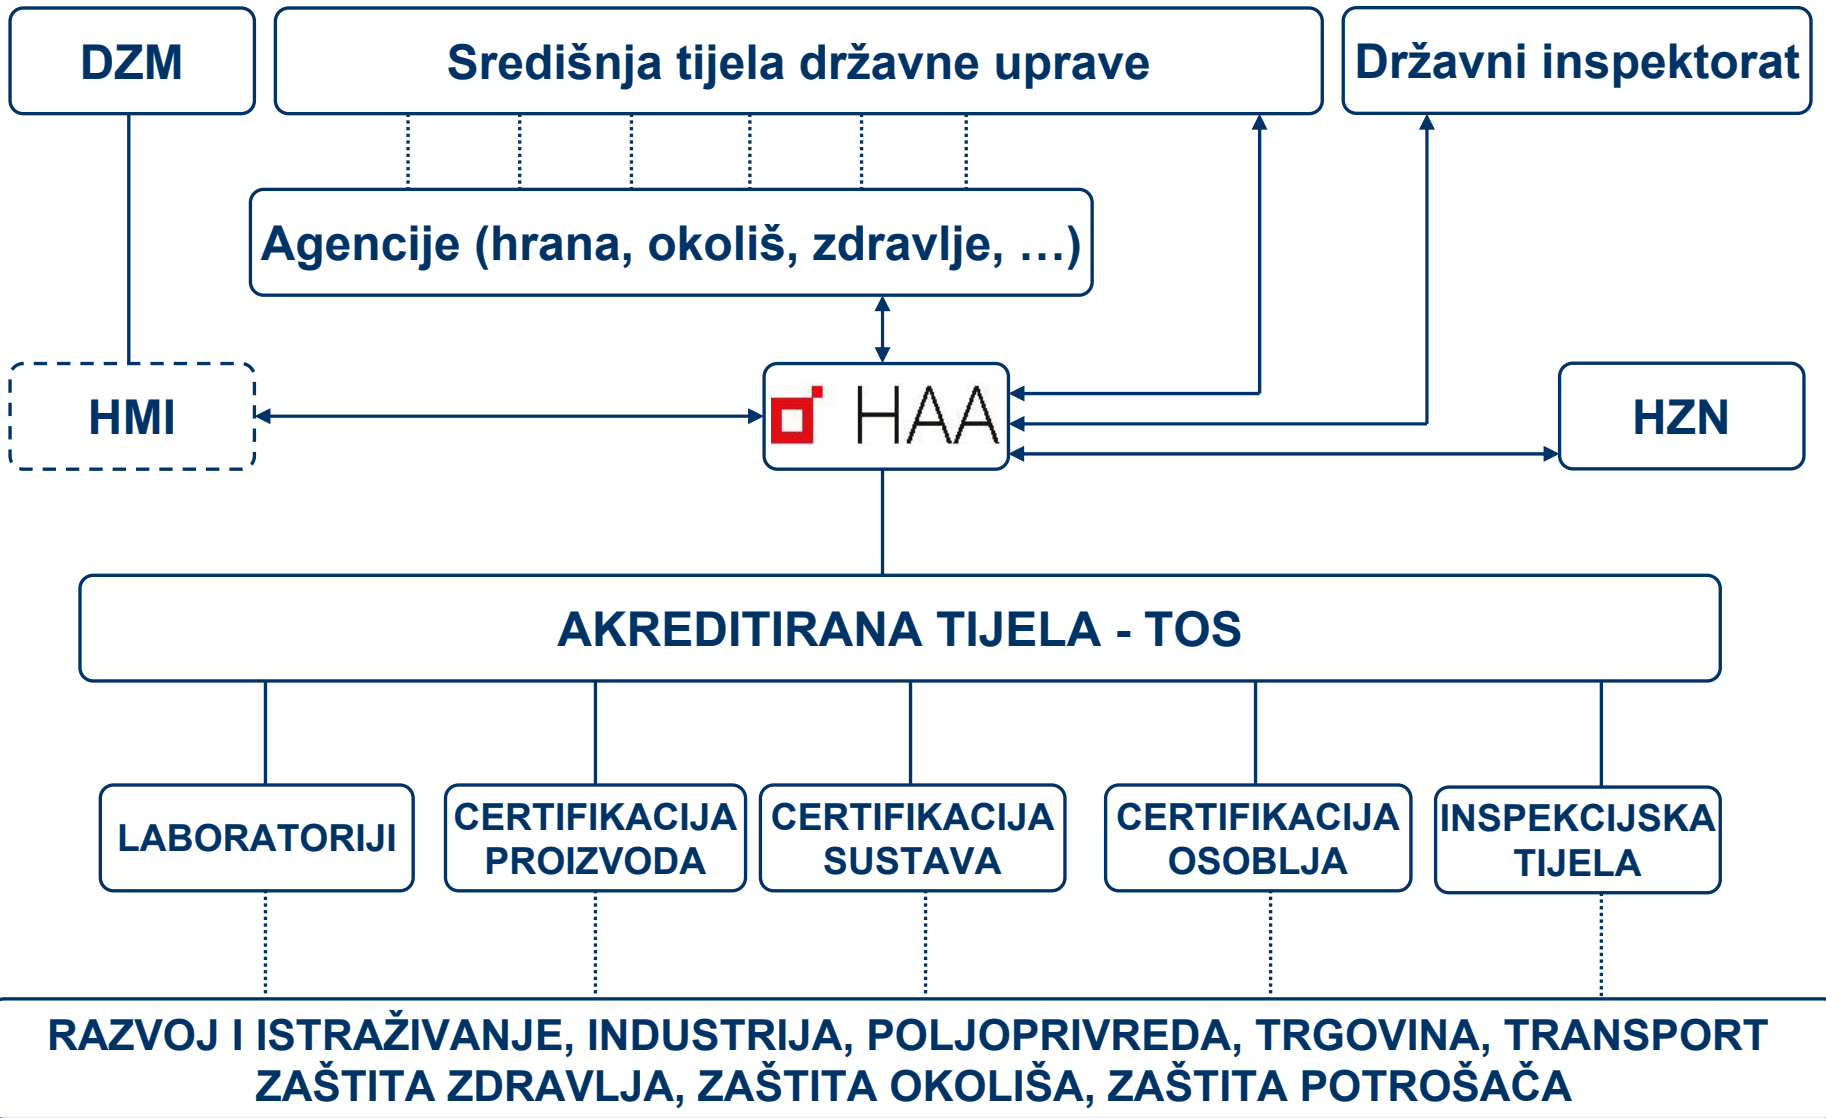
DZM

Središnja tijela državne uprave

Državni inspektorat

Agencije (hrana, okoliš, zdravlje, ...)

HMI

HAA

HZN

AKREDITIRANA TIJELA - TOS

LABORATORIJI

CERTIFIKACIJA PROIZVODA

CERTIFIKACIJA SUSTAVA

CERTIFIKACIJA OSOBLJA

INSPEKCIJSKA TIJELA

RAZVOJ I ISTRAŽIVANJE, INDUSTRIJA, POLJOPRIVREDA, TRGOVINA, TRANSPORT
ZAŠTITA ZDRAVLJA, ZAŠTITA OKOLIŠA, ZAŠTITA POTROŠAČA